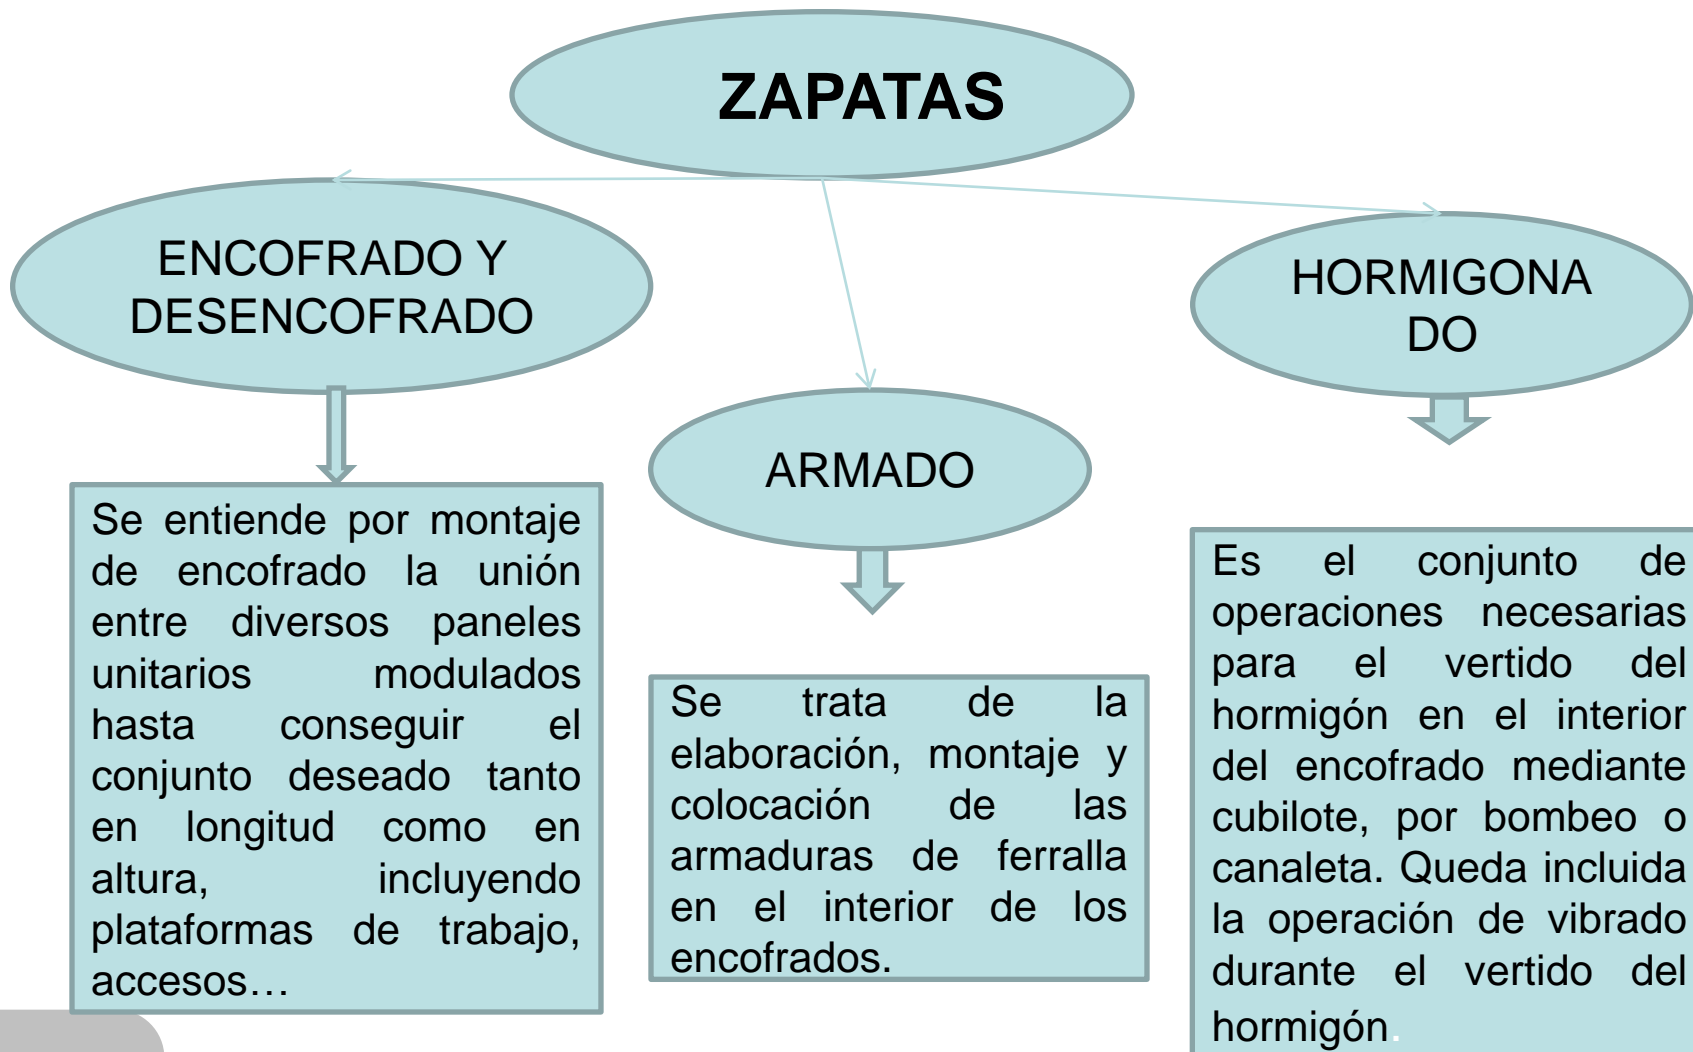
ZAPATAS

ENCOFRADO Y DESENCOFRADO

Se entiende por montaje de encofrado la unión entre diversos paneles unitarios modulados hasta conseguir el conjunto deseado tanto en longitud como en altura, incluyendo plataformas de trabajo, accesos…

ARMADO

Se trata de la elaboración, montaje y colocación de las armaduras de ferralla en el interior de los encofrados.

HORMIGONADO

Es el conjunto de operaciones necesarias para el vertido del hormigón en el interior del encofrado mediante cubilote, por bombeo o canaleta. Queda incluida la operación de vibrado durante el vertido del hormigón.